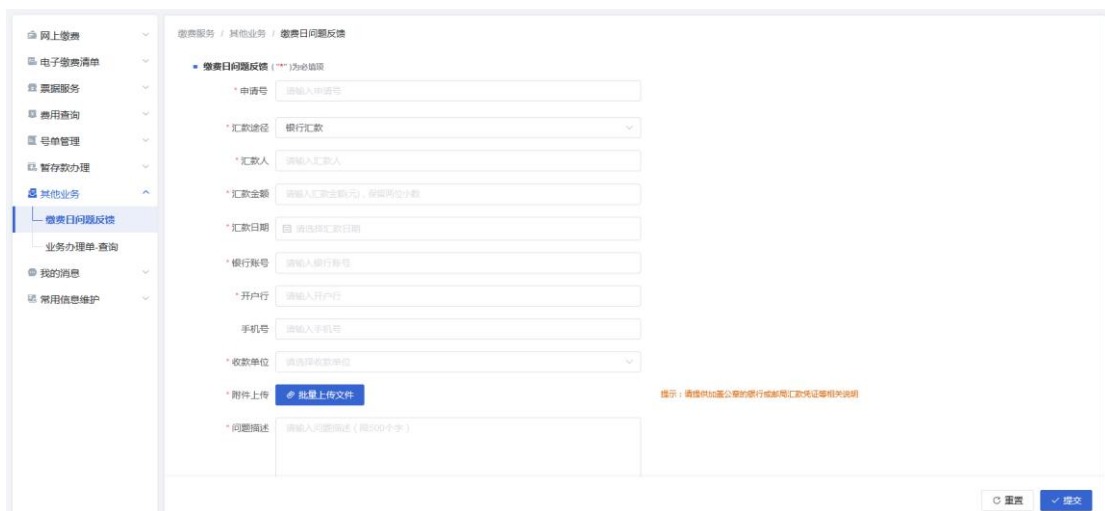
网上缴费
电子缴费清单
票据服务
费用查询
号单管理
暂存款办理
其他业务
缴费日问题反馈
业务办理单-查询
我的消息
常用信息维护

缴费服务 / 其他业务 / 缴费日问题反馈

缴费日问题反馈（"*"为必填项）

*申请号 请输入申请号
*汇款途径 银行汇款
*汇款人 请输入汇款人
*汇款金额 请输入汇款金额(元)，保留两位小数
*汇款日期 请选择汇款日期
*银行账号 请输入银行账号
*开户行 请输入开户行
手机号 请输入手机号
*收款单位 请选择收款单位
*附件上传 批量上传文件
提示：请提供加盖公章的银行或邮局汇款凭证等相关说明
*问题描述 请输入问题描述（限500个字）

重置 提交